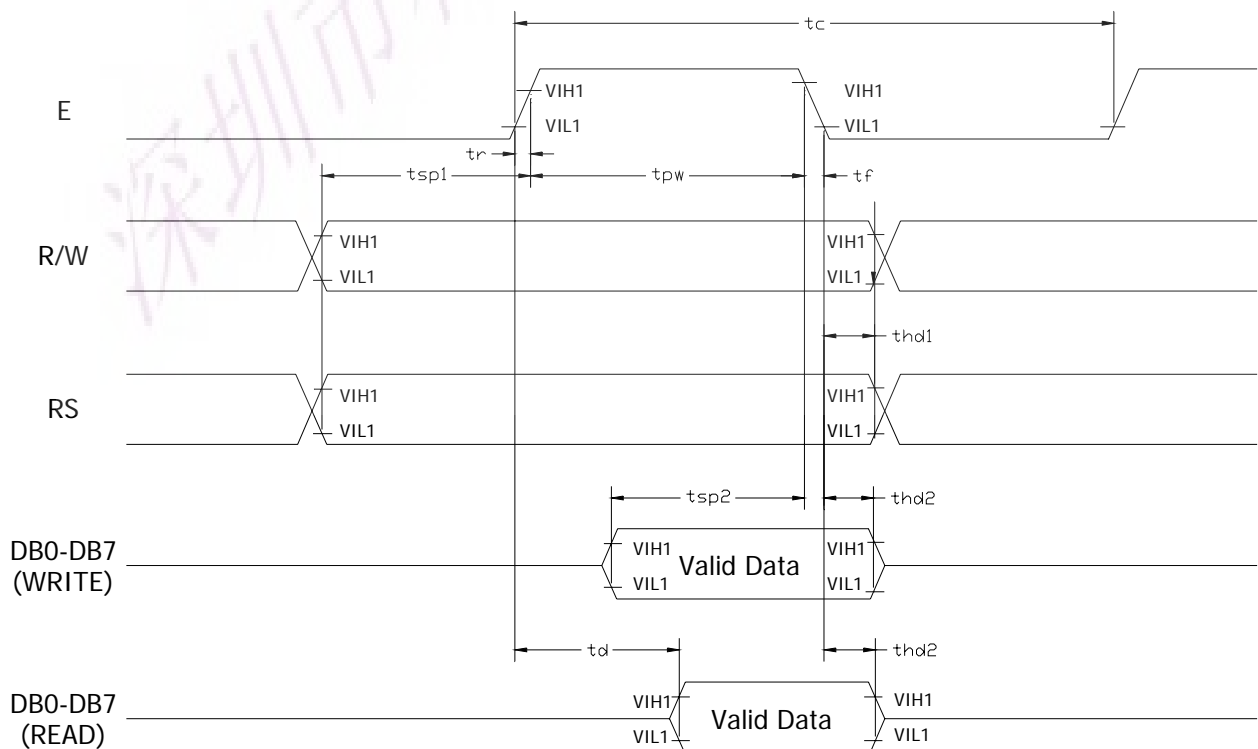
tc

E

VIH1
VIL1
VIH1
VIL1

tr
tsp1
tpw
tf

R/W

VIH1
VIL1
VIH1
VIL1

thd1

RS

VIH1
VIL1
VIH1
VIL1

tsp2
thd2

DB0-DB7 (WRITE)

VIH1
VIL1
Valid Data
VIH1
VIL1

td
thd2

DB0-DB7 (READ)

VIH1
VIL1
Valid Data
VIH1
VIL1